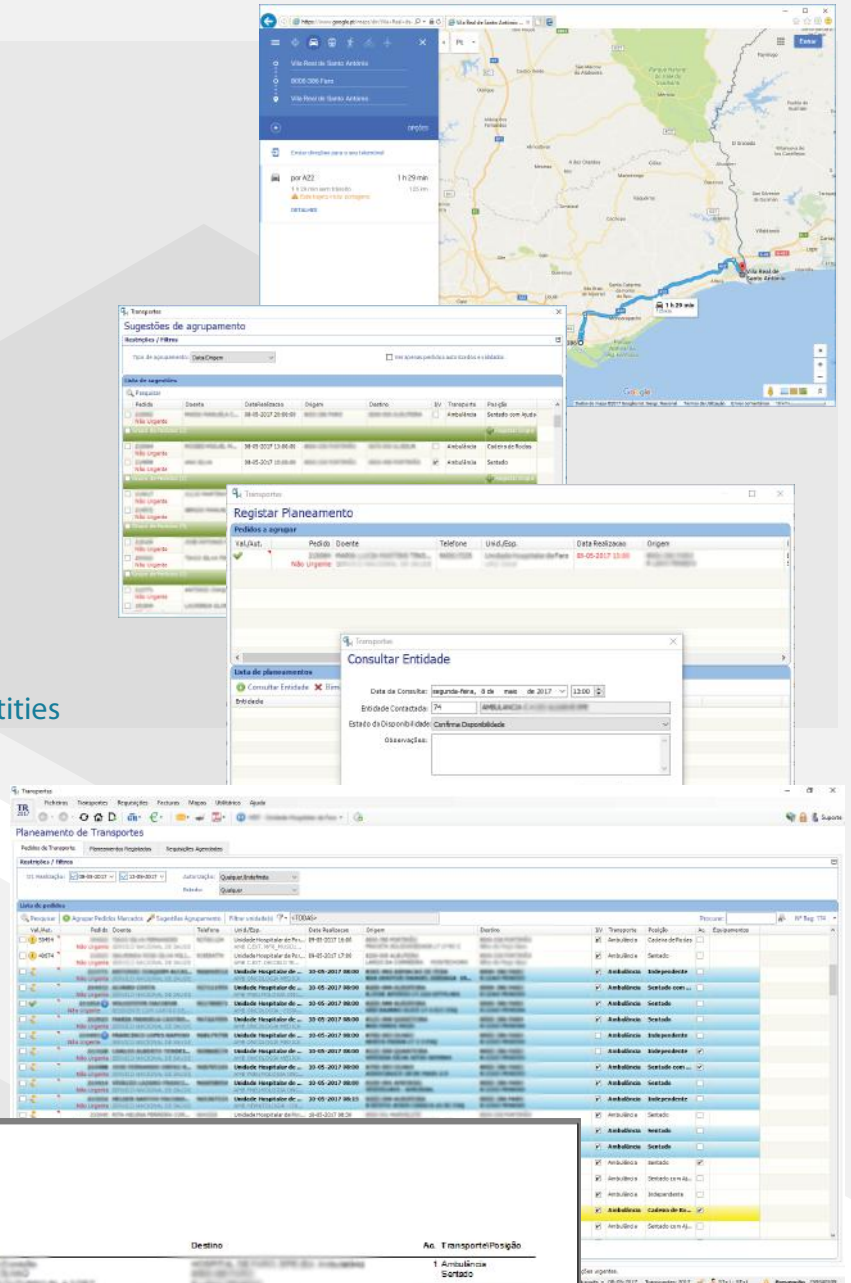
Vila Real de Santo António
8000-306 Faro
Vila Real de Santo António
OPÇÕES
Enviar direções para o seu telemóvel
por A22
1 h 29 min
DETALHES
Vila Real de Santo António
1 h 29 min

Transportes
Sugestões de agrupamento
Restrições / Filtros
Tipo de agrupamento: Data/Origem
Ver apenas pedidos autorizados e validados
Lista de sugestões
Pesquisar
Pedido | Doente | Data Realização | Origem | Destino | SV | Transporte | Posição
Não Urgente | 08-05-2017 | Ambulância | Sentado com Ajuda
Não Urgente | 08-05-2017 13:00:00 | Ambulância | Cadeira de Rodas
Não Urgente | 08-05-2017 | Ambulância | Sentado
Não Urgente
Não Urgente
Não Urgente
Não Urgente
Não Urgente

Transportes
Registar Planeamento
Pedidos a agrupar
Val./Aut. | Pedido | Doente | Telefone | Unid./Esp. | Data Realizacao | Origem
Não Urgente | Unidade Hospitalar de Faro | 09-05-2017 13:00
Lista de planeamentos
Consultar Entidade
Eliminar
Entidade

Transportes
Consultar Entidade
Data da Consulta: segunda-feira, 8 de maio de 2017 13:00
Entidade Contactada: 74 AMBULANCIA
Estado da Disponibilidade: Confirma Disponibilidade
Observações:

tities

Transportes
Ficheiros Transportes Requisições Facturas Mapas Utilitário Ajuda
Suporte
Planeamento de Transportes
Pedidos de Transporte | Planeamentos Registados | Requisições Agendadas
Restrições / Filtros
Dt. Realização: 08-05-2017 13-05-2017 Autorização: Qualquer,Indefinido
Estado: Qualquer
Lista de pedidos
Pesquisar Agrupar Pedidos Marcados Sugestões Agrupamento Filtrar unidade(s) <TODAS>
Procurar: Nº Reg: 174
Val./Aut. | Pedido | Doente | Telefone | Unid./Esp. | Data Realizacao | Origem | Destino | SV | Transporte | Posição | Ac. | Equipamentos
Não Urgente | Unidade Hospitalar de Fa... | 09-05-2017 | Ambulância | Cadeira de Rodas
Não Urgente | Unidade Hospitalar de Fa... | 09-05-2017 17:00 | Ambulância | Sentado
Não Urgente | Unidade Hospitalar de ... | 10-05-2017 08:00 | Ambulância | Independente
Não Urgente | Unidade Hospitalar de ... | 10-05-2017 08:00 | Ambulância | Sentado com ...
Não Urgente | Unidade Hospitalar de ... | 10-05-2017 08:00 | Ambulância | Sentado
Não Urgente | Unidade Hospitalar de ... | 10-05-2017 08:00 | Ambulância | Sentado
Não Urgente | Unidade Hospitalar de ... | 10-05-2017 08:00 | Ambulância | Independente
Não Urgente | Unidade Hospitalar de ... | 10-05-2017 08:00 | Ambulância | Independente
Não Urgente | Unidade Hospitalar de ... | 10-05-2017 08:00 | Ambulância | Sentado com ...
Não Urgente | Unidade Hospitalar de ... | 10-05-2017 08:00 | Ambulância | Sentado
Não Urgente | Unidade Hospitalar de ... | 10-05-2017 08:15 | Ambulância | Independente
Unidade Hospitalar de Fa... | 10-05-2017 08:30 | Ambulância | Sentado
Ambulância | Sentado
Ambulância | Sentado
Ambulância | Sentado
Ambulância | Sentado com Aj...
Ambulância | Independente
Ambulância | Cadeira de Ro...
Ambulância | Sentado com Aj...

Destino | Ac. | Transporte\Posição
1 Ambulância Sentado